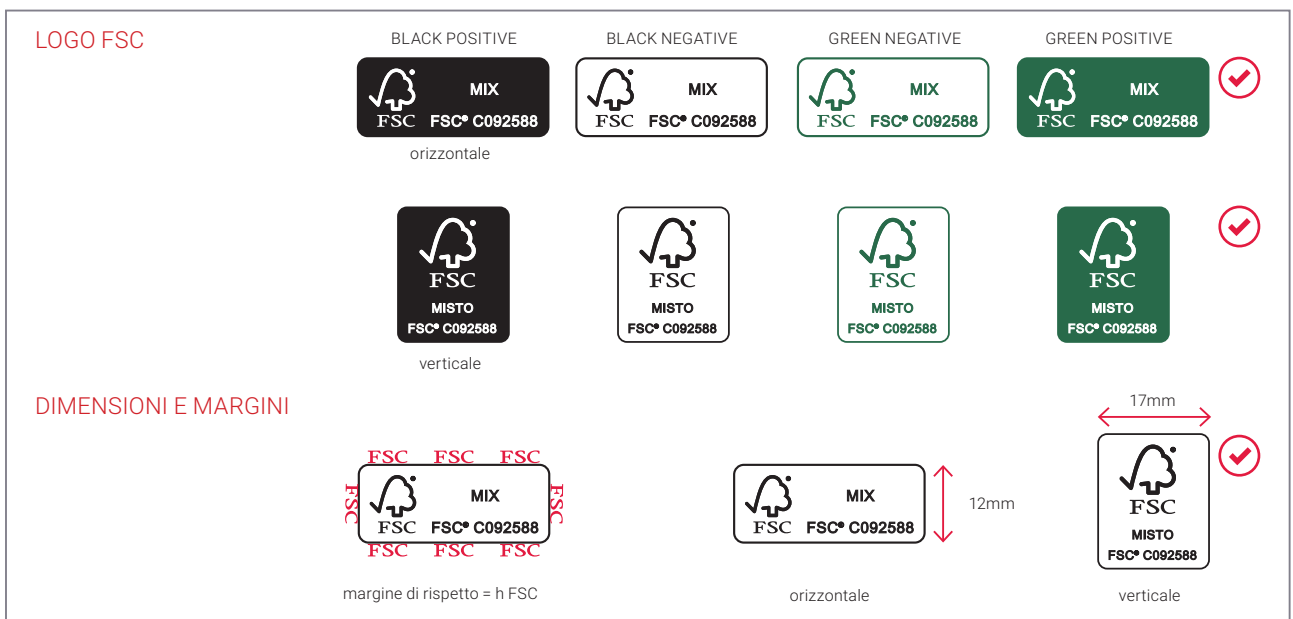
LOGO FSC

BLACK POSITIVE

FSC MIX FSC® C092588

orizzontale

BLACK NEGATIVE

FSC MIX FSC® C092588

GREEN NEGATIVE

FSC MIX FSC® C092588

GREEN POSITIVE

FSC MIX FSC® C092588

FSC MISTO FSC® C092588

verticale

FSC MISTO FSC® C092588

FSC MISTO FSC® C092588

FSC MISTO FSC® C092588

DIMENSIONI E MARGINI

FSC FSC FSC
FSC FSC
FSC MIX FSC® C092588
FSC FSC FSC

margine di rispetto = h FSC

FSC MIX FSC® C092588

12mm

orizzontale

17mm

FSC MISTO FSC® C092588

verticale